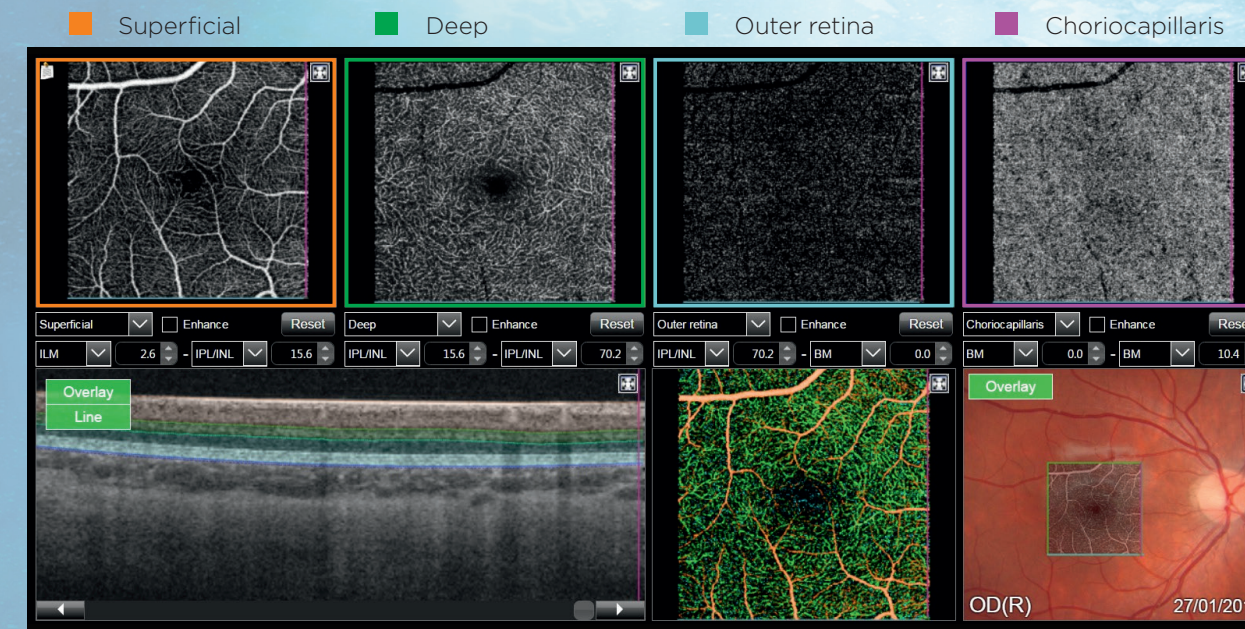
Superficial Deep Outer retina Choriocapillaris

Superficial Enhance Reset
ILM 2.6 - IPL/INL 15.6

Deep Enhance Reset
IPL/INL 15.6 - IPL/INL 70.2

Outer retina Enhance Reset
IPL/INL 70.2 - BM 0.0

Choriocapillaris Enhance Rese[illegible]
BM 0.0 - BM 10.4

Overlay
Line

Overlay

OD(R) 27/01/20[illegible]